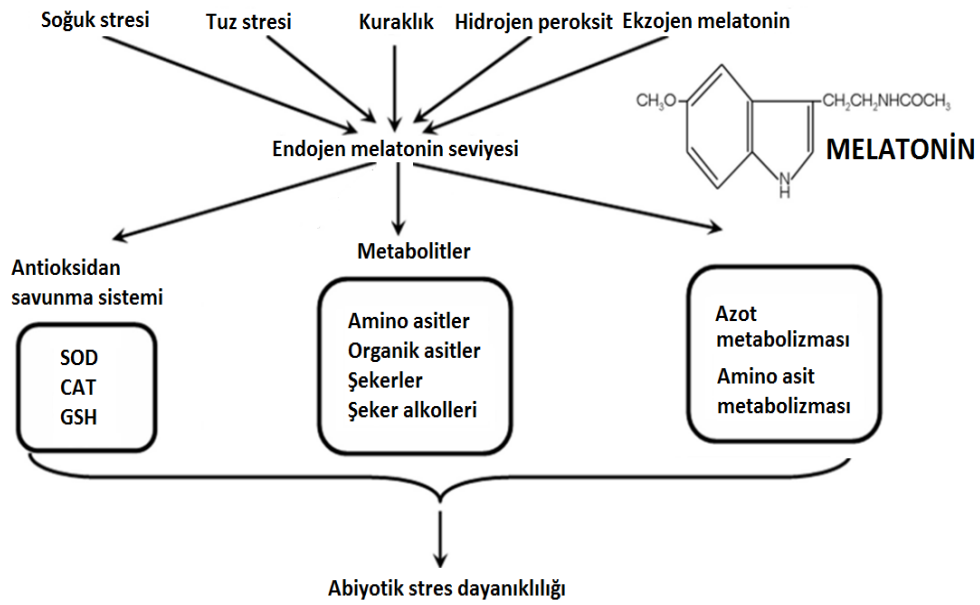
Soğuk stresi
Tuz stresi
Kuraklık
Hidrojen peroksit
Ekzojen melatonin

$CH_3O$
$CH_2CH_2NHCOCH_3$
N
H
MELATONİN

Endojen melatonin seviyesi

Antioksidan savunma sistemi
SOD
CAT
GSH

Metabolitler
Amino asitler
Organik asitler
Şekerler
Şeker alkolleri

Azot metabolizması
Amino asit metabolizması

Abiyotik stres dayanıklılığı